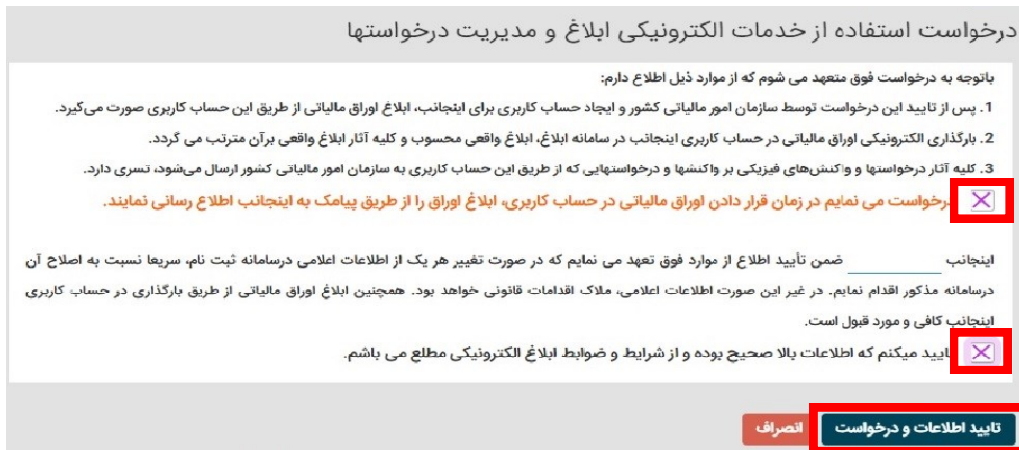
درخواست استفاده از خدمات الکترونیکی ابلاغ و مدیریت درخواستها

باتوجه به درخواست فوق متعهد می شوم که از موارد ذیل اطلاع دارم:

1. پس از تایید این درخواست توسط سازمان امور مالیاتی کشور و ایجاد حساب کاربری برای اینجانب، ابلاغ اوراق مالیاتی از طریق این حساب کاربری صورت می‌گیرد.

2. بارگذاری الکترونیکی اوراق مالیاتی در حساب کاربری اینجانب در سامانه ابلاغ، ابلاغ واقعی محسوب و کلیه آثار ابلاغ واقعی برآن مترتب می گردد.

3. کلیه آثار درخواستها و واکنش‌های فیزیکی بر واکنشها و درخواستهایی که از طریق این حساب کاربری به سازمان امور مالیاتی کشور ارسال می‌شود، تسری دارد.

درخواست می نمایم در زمان قرار دادن اوراق مالیاتی در حساب کاربری، ابلاغ اوراق را از طریق پیامک به اینجانب اطلاع رسانی نمایند.

اینجانب ضمن تأیید اطلاع از موارد فوق تعهد می نمایم که در صورت تغییر هر یک از اطلاعات اعلامی درسامانه ثبت نام، سریعا نسبت به اصلاح آن درسامانه مذکور اقدام نمایم. در غیر این صورت اطلاعات اعلامی، ملاک اقدامات قانونی خواهد بود. همچنین ابلاغ اوراق مالیاتی از طریق بارگذاری در حساب کاربری اینجانب کافی و مورد قبول است.

تایید میکنم که اطلاعات بالا صحیح بوده و از شرایط و ضوابط ابلاغ الکترونیکی مطلع می باشم.

تایید اطلاعات و درخواست

انصراف